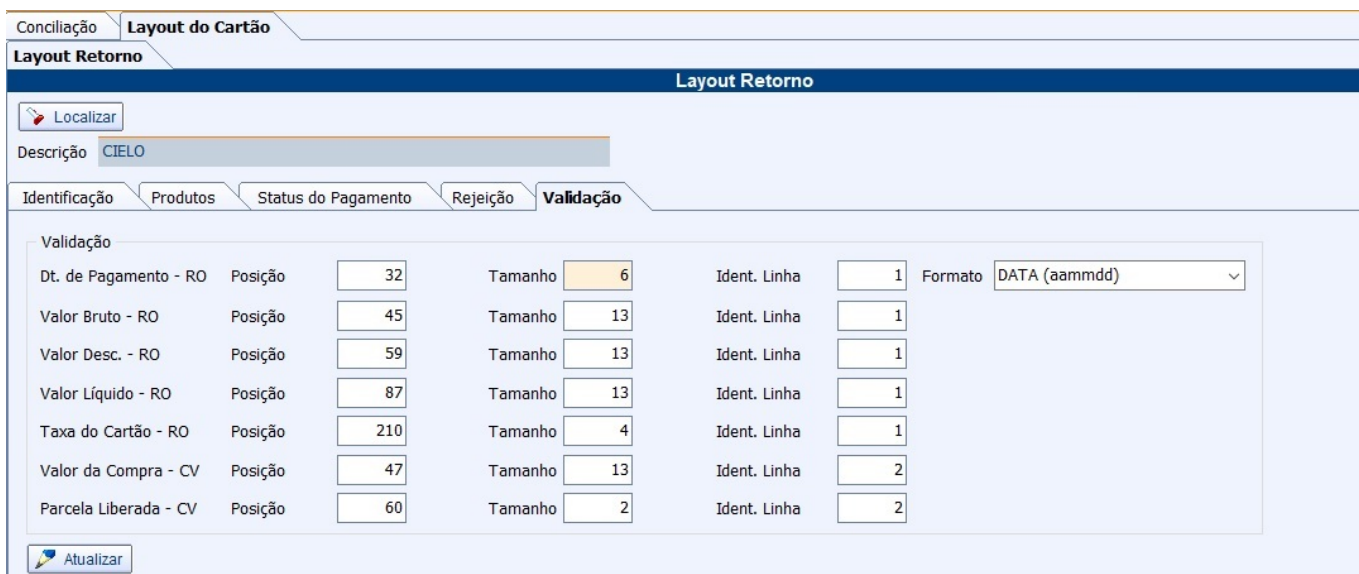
Conciliação | Layout do Cartão

Layout Retorno

Layout Retorno

Localizar

Descrição CIELO

Identificação | Produtos | Status do Pagamento | Rejeição | Validação

Validação

Dt. de Pagamento - RO Posição 32 Tamanho 6 Ident. Linha 1 Formato DATA (aammdd)

Valor Bruto - RO Posição 45 Tamanho 13 Ident. Linha 1

Valor Desc. - RO Posição 59 Tamanho 13 Ident. Linha 1

Valor Líquido - RO Posição 87 Tamanho 13 Ident. Linha 1

Taxa do Cartão - RO Posição 210 Tamanho 4 Ident. Linha 1

Valor da Compra - CV Posição 47 Tamanho 13 Ident. Linha 2

Parcela Liberada - CV Posição 60 Tamanho 2 Ident. Linha 2

Atualizar